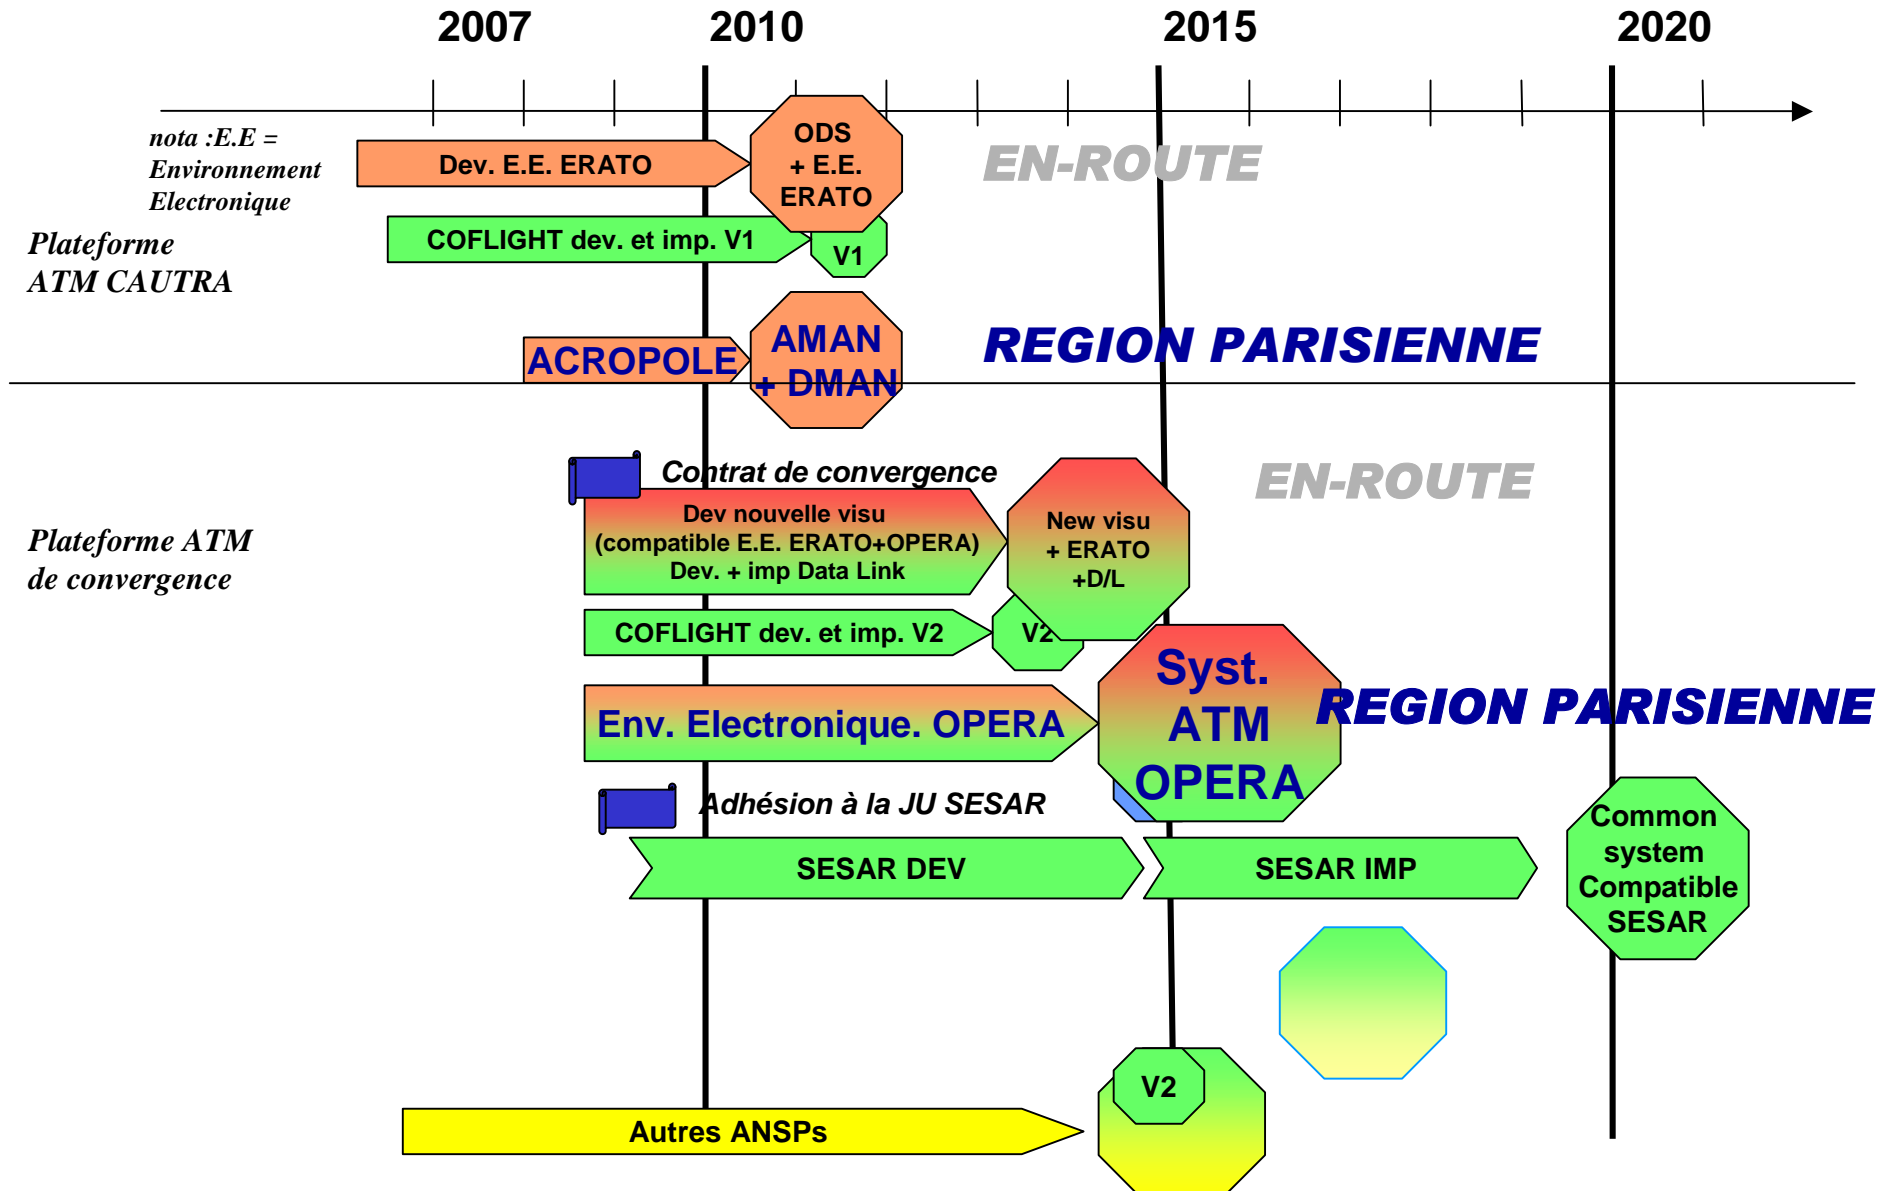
2007
2010
2015
2020

nota :E.E = Environnement Electronique

Plateforme ATM CAUTRA

Dev. E.E. ERATO

ODS + E.E. ERATO

EN-ROUTE

COFLIGHT dev. et imp. V1

V1

ACROPOLE

AMAN + DMAN

REGION PARISIENNE

Contrat de convergence

EN-ROUTE

Plateforme ATM de convergence

Dev nouvelle visu (compatible E.E. ERATO+OPERA) Dev. + imp Data Link

New visu + ERATO +D/L

COFLIGHT dev. et imp. V2

V2

Env. Electronique. OPERA

Syst. ATM OPERA

REGION PARISIENNE

Adhésion à la JU SESAR

SESAR DEV

SESAR IMP

Common system Compatible SESAR

V2

Autres ANSPs